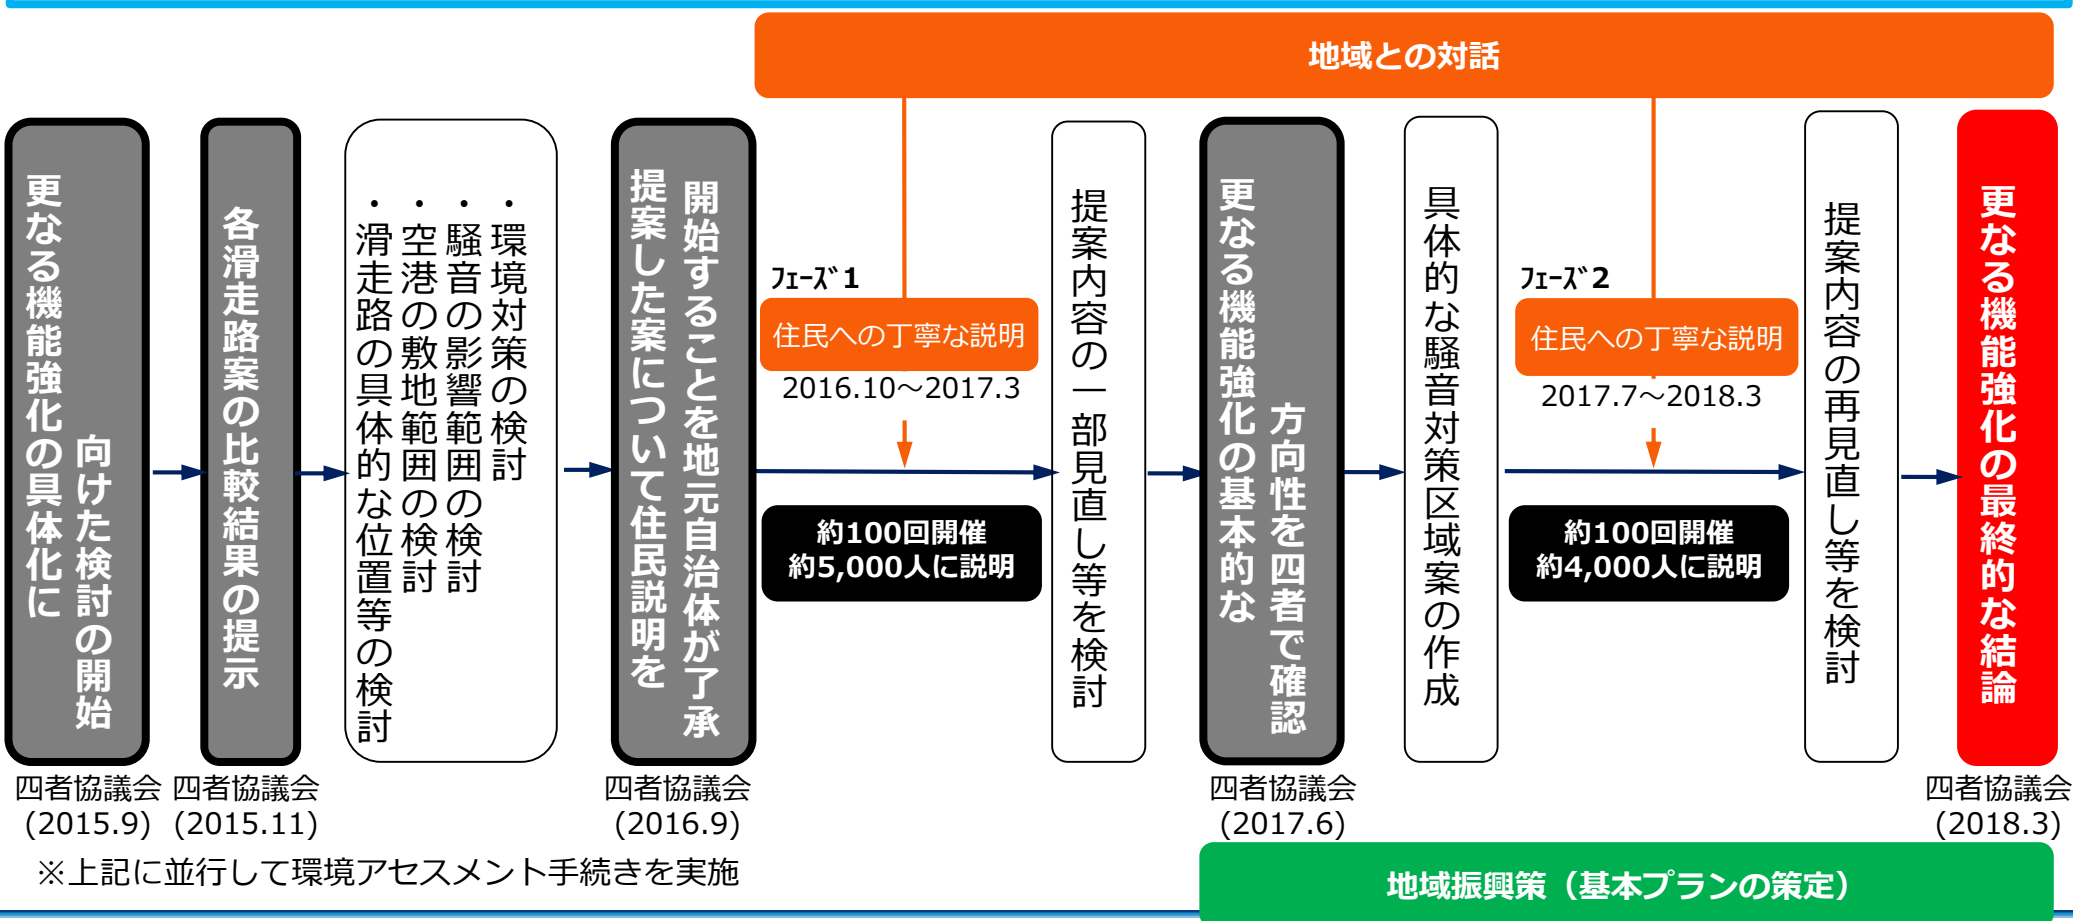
地域との対話

更なる機能強化の具体化に向けた検討の開始

各滑走路案の比較結果の提示

・環境対策の検討
・騒音の影響範囲の検討
・空港の敷地範囲の検討
・滑走路の具体的な位置等の検討

提案した案について住民説明を開始することを地元自治体が了承

ﾌｪｰｽﾞ1
住民への丁寧な説明
2016.10～2017.3
約100回開催
約5,000人に説明

提案内容の一部見直し等を検討

更なる機能強化の基本的な方向性を四者で確認

具体的な騒音対策区域案の作成

ﾌｪｰｽﾞ2
住民への丁寧な説明
2017.7～2018.3
約100回開催
約4,000人に説明

提案内容の再見直し等を検討

更なる機能強化の最終的な結論

四者協議会 (2015.9) 四者協議会 (2015.11) 四者協議会 (2016.9) 四者協議会 (2017.6) 四者協議会 (2018.3)

※上記に並行して環境アセスメント手続きを実施

地域振興策（基本プランの策定）